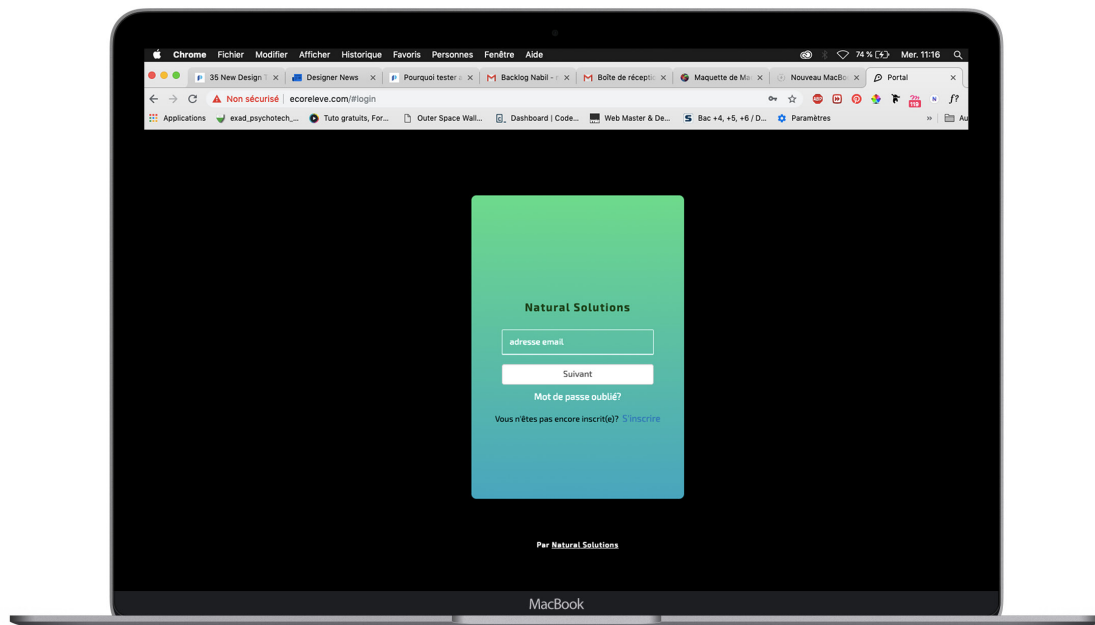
Chrome Fichier Modifier Afficher Historique Favoris Personnes Fenêtre Aide

74 % Mer. 11:16

35 New Design
Designer News
Pourquoi tester
Backlog Nabil
Boîte de réceptio
Maquette de Ma
Nouveau MacBo
Portal

Non sécurisé | ecoreleve.com/#login

Applications
exad_psychotech_...
Tuto gratuits, For...
Outer Space Wall...
Dashboard | Code...
Web Master & De...
Bac +4, +5, +6 / D...
Paramètres
Au

Natural Solutions

adresse email

Suivant

Mot de passe oublié?

Vous n'êtes pas encore inscrit(e)? S'inscrire

Par Natural Solutions

MacBook